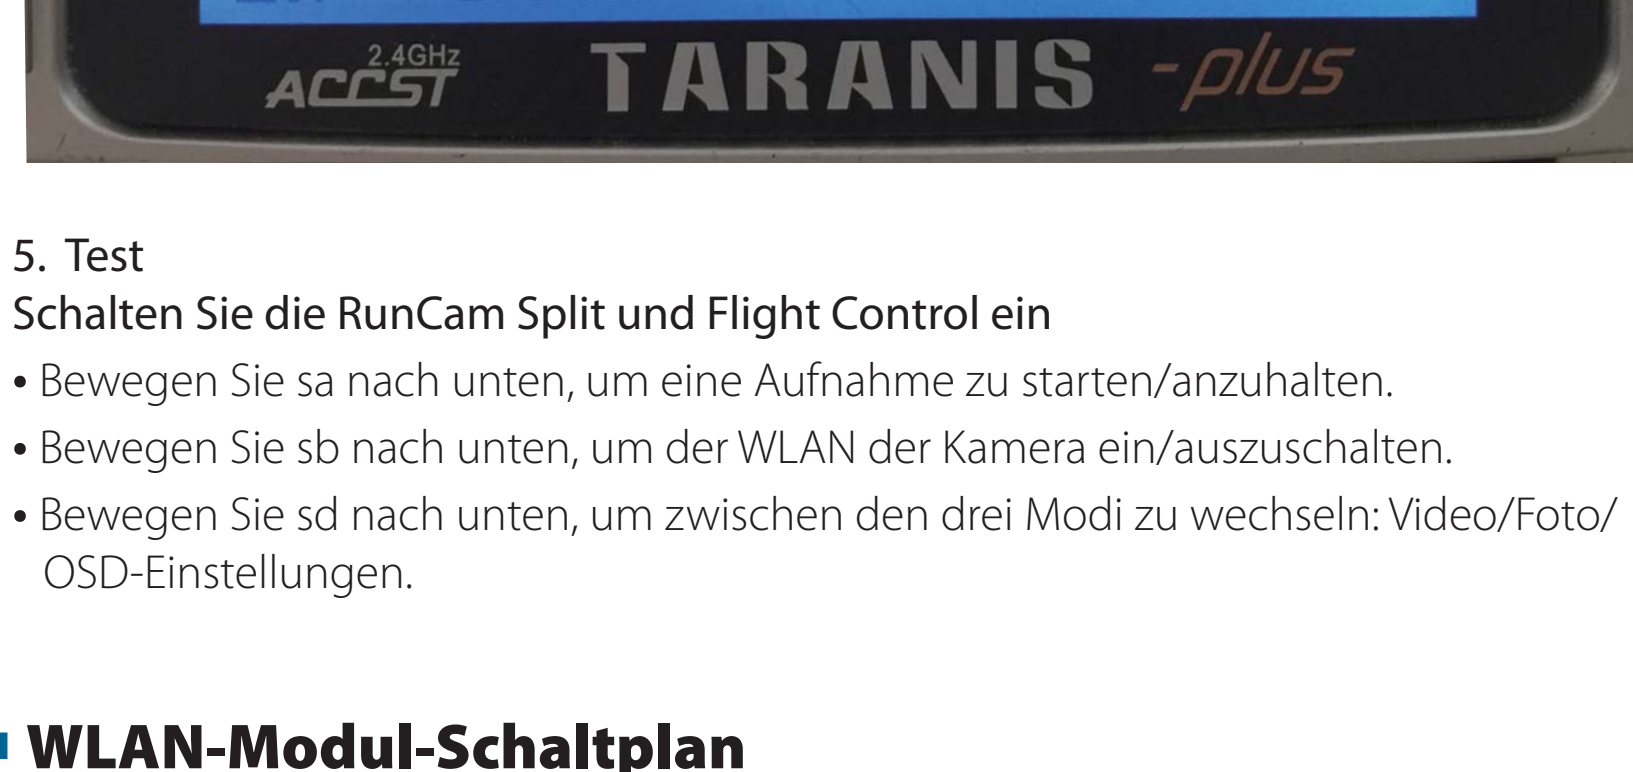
2.4GHz ACCST TARANIS -plus

5. Test
Schalten Sie die RunCam Split und Flight Control ein

• Bewegen Sie sa nach unten, um eine Aufnahme zu starten/anzuhalten.

• Bewegen Sie sb nach unten, um der WLAN der Kamera ein/auszuschalten.

• Bewegen Sie sd nach unten, um zwischen den drei Modi zu wechseln: Video/Foto/ OSD-Einstellungen.

WLAN-Modul-Schaltplan